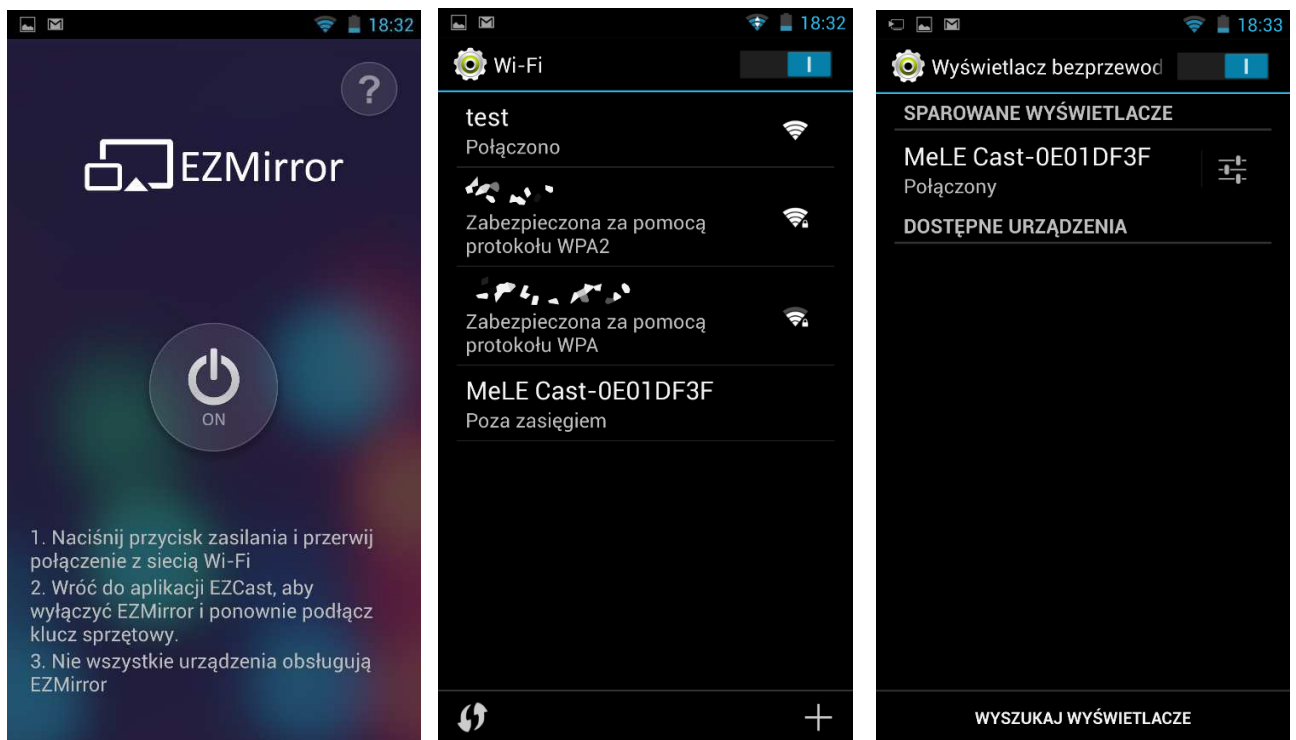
18:32

?

EZMirror

ON

1. Naciśnij przycisk zasilania i przerwij połączenie z siecią Wi-Fi
2. Wróć do aplikacji EZCast, aby wyłączyć EZMirror i ponownie podłącz klucz sprzętowy.
3. Nie wszystkie urządzenia obsługują EZMirror

18:32

Wi-Fi

I

test
Połączono

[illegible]
Zabezpieczona za pomocą protokołu WPA2

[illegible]
Zabezpieczona za pomocą protokołu WPA

MeLE Cast-0E01DF3F
Poza zasięgiem

18:33

Wyświetlacz bezprzewod

I

SPAROWANE WYŚWIETLACZE

MeLE Cast-0E01DF3F
Połączony

DOSTĘPNE URZĄDZENIA

WYSZUKAJ WYŚWIETLACZE